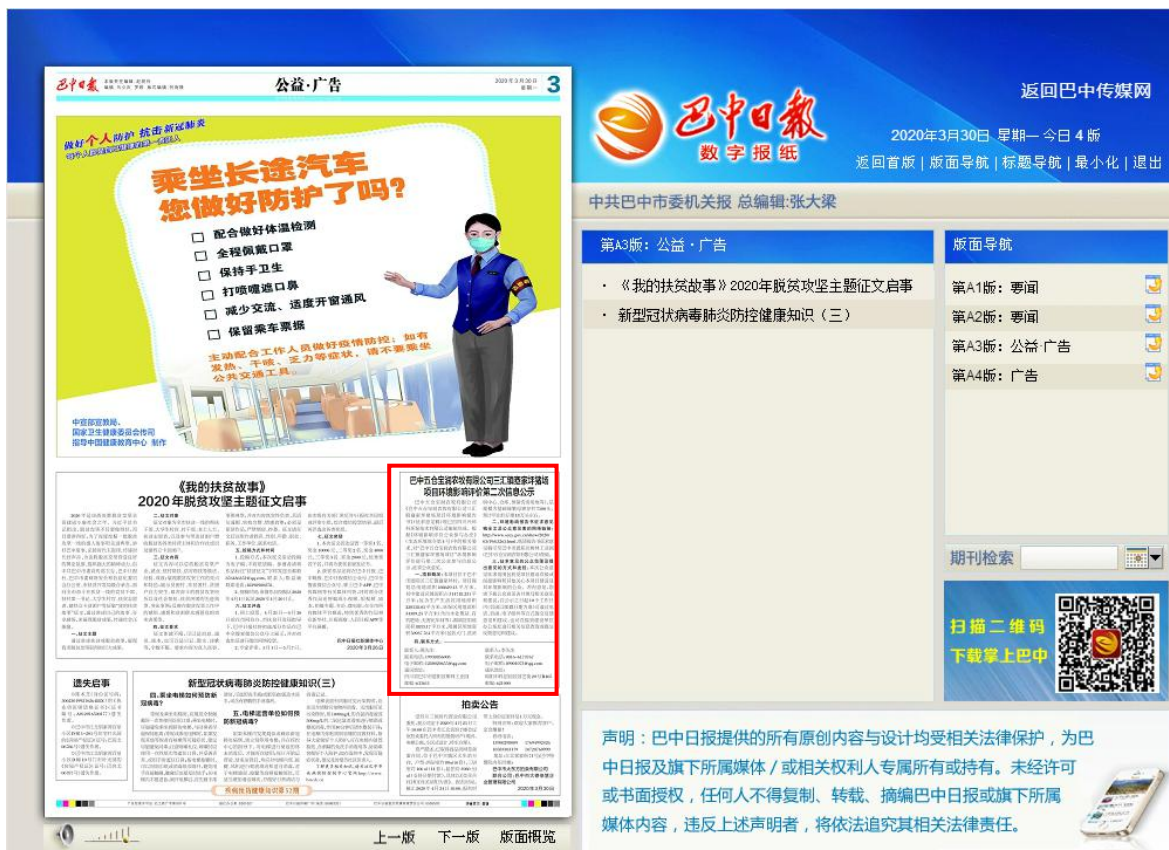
巴中日报 数字报纸

返回巴中传媒网

2020年3月30日 星期一 今日 4 版

返回首版 | 版面导航 | 标题导航 | 最小化 | 退出

中共巴中市委机关报 总编辑:张大梁

第A3版:公益·广告

· 《我的扶贫故事》2020年脱贫攻坚主题征文启事

· 新型冠状病毒肺炎防控健康知识(三)

版面导航

第A1版:要闻

第A2版:要闻

第A3版:公益·广告

第A4版:广告

期刊检索

扫描二维码 下载掌上巴中

声明:巴中日报提供的所有原创内容与设计均受相关法律保护,为巴中日报及旗下所属媒体 / 或相关权利人专属所有或持有。未经许可或书面授权,任何人不得复制、转载、摘编巴中日报或旗下所属媒体内容,违反上述声明者,将依法追究其相关法律责任。

巴中日报

3

公益·广告

做好个人防护 抗击新冠肺炎

乘坐长途汽车 您做好防护了吗?

配合做好体温检测

全程佩戴口罩

保持手卫生

打喷嚏遮口鼻

减少交流、适度开窗通风

保留乘车票据

主动配合工作人员做好疫情防控;如有发热、干咳、乏力等症状,请不要乘坐公共交通工具

中宣部宣教局、国家卫生健康委员会宣传司指导中国健康教育中心 制作

《我的扶贫故事》 2020年脱贫攻坚主题征文启事

巴中五合生猪养殖有限公司三江猪场搬迁养殖场项目环境影响评价第二次信息公示

遗失启事

新型冠状病毒肺炎防控健康知识(三)

拍卖公告

上一版 下一版 版面概览